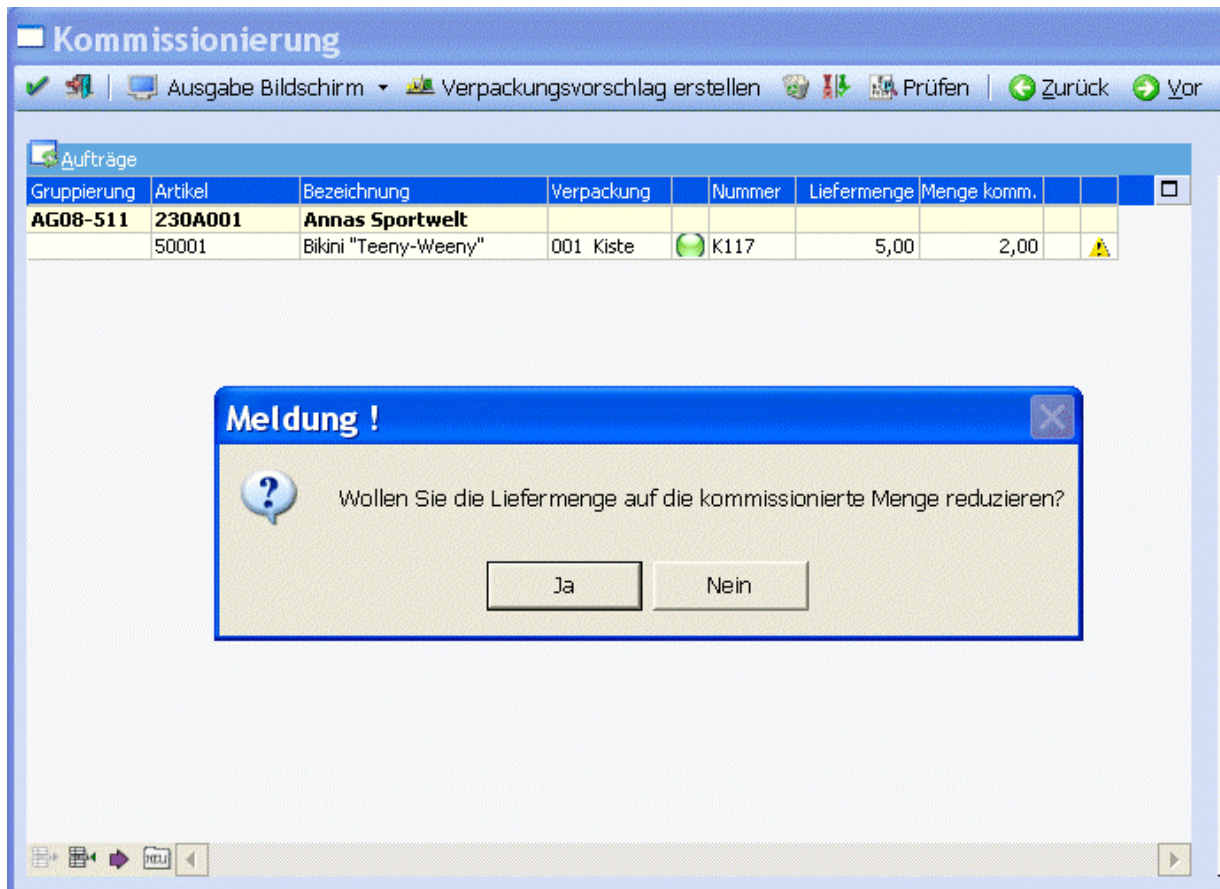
Kommissionierung

Ausgabe Bildschirm · Verpackungsvorschlag erstellen · Prüfen · Zurück · Vor

Aufträge

| Gruppierung | Artikel | Bezeichnung | Verpackung | | Nummer | Liefermenge | Menge komm. | | |
|---|---|---|---|---|---|---|---|---|---|
| AG08-511 | 230A001 | Annas Sportwelt | | | | | | | |
| | 50001 | Bikini "Teeny-Weeny" | 001 Kiste | | K117 | 5,00 | 2,00 | | |

Meldung !

Wollen Sie die Liefermenge auf die kommissionierte Menge reduzieren?

Ja

Nein